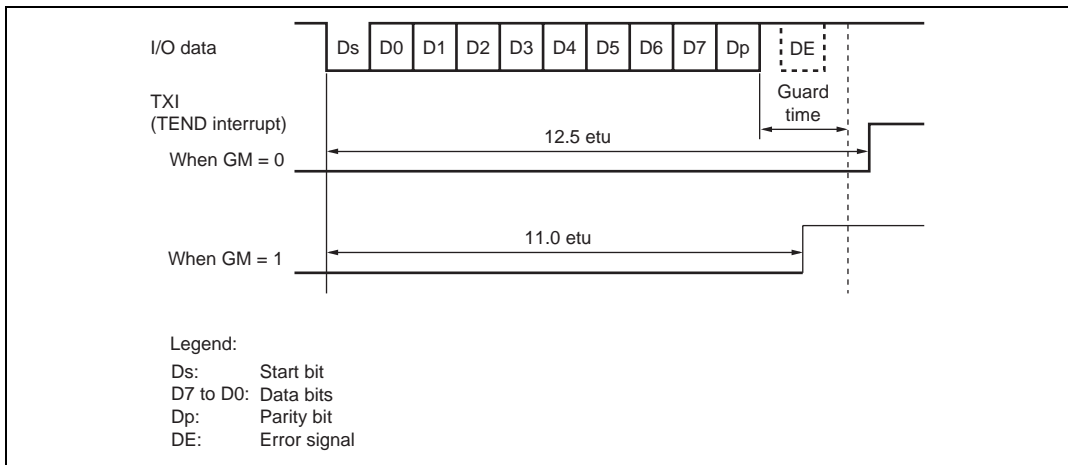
I/O data

Ds | D0 | D1 | D2 | D3 | D4 | D5 | D6 | D7 | Dp | DE

Guard time

TXI (TEND interrupt)

12.5 etu

When GM = 0

11.0 etu

When GM = 1

Legend:
Ds: Start bit
D7 to D0: Data bits
Dp: Parity bit
DE: Error signal